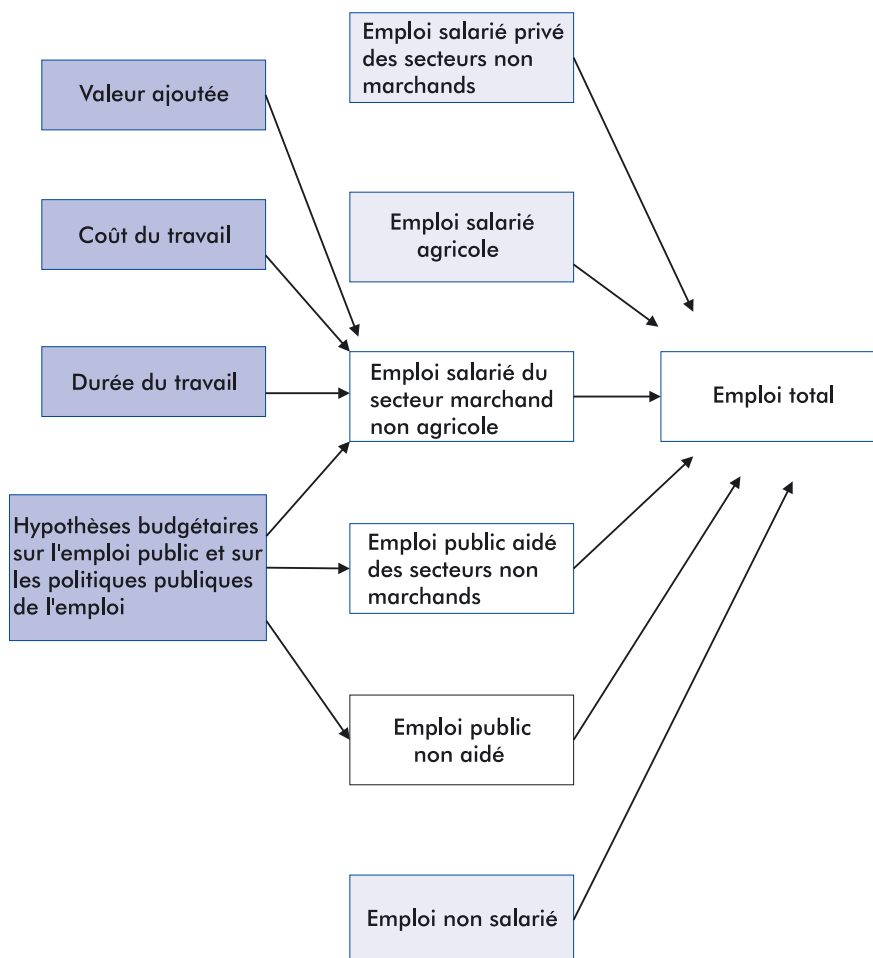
Emploi salarié privé des secteurs non marchands

Valeur ajoutée

Emploi salarié agricole

Coût du travail

Durée du travail

Emploi salarié du secteur marchand non agricole

Emploi total

Hypothèses budgétaires sur l'emploi public et sur les politiques publiques de l'emploi

Emploi public aidé des secteurs non marchands

Emploi public non aidé

Emploi non salarié